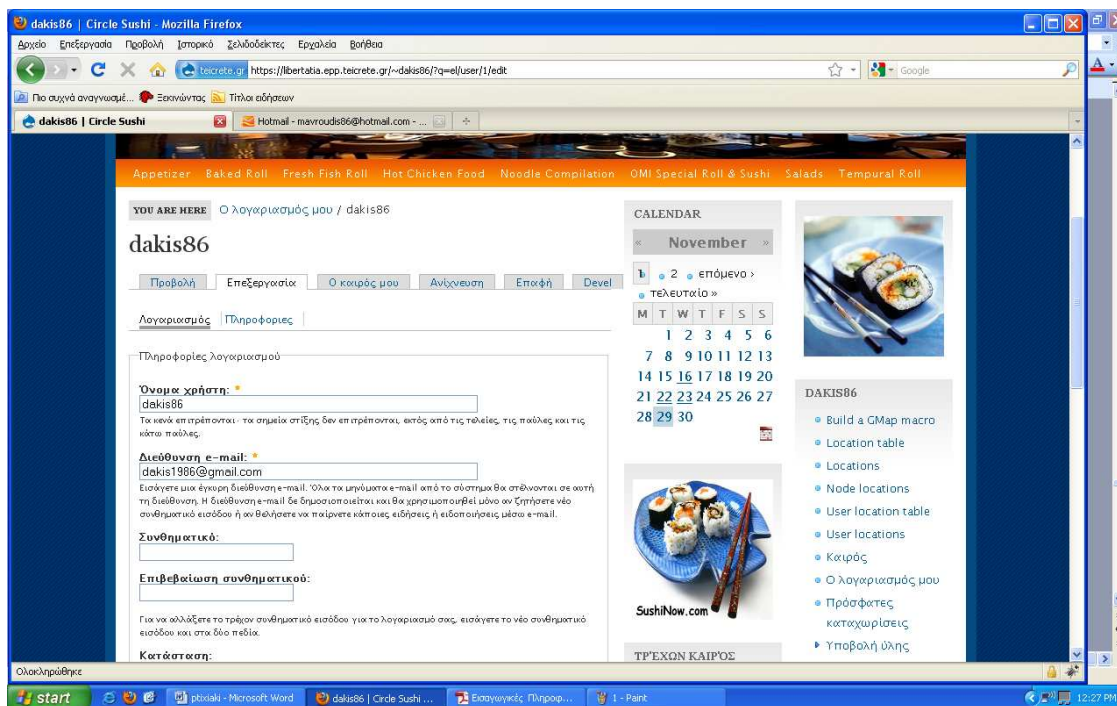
dakis86 | Circle Sushi - Mozilla Firefox

Αρχείο Επεξεργασία Προβολή Ιστορικό Σελιδοδείκτες Εργαλεία Βοήθεια

teicrete.gr https://libertatia.epp.teicrete.gr/~dakis86/?q=el/user/1/edit

Google

Πιο συχνά αναγνωσμέ... Ξεκινώντας Τίτλοι ειδήσεων

dakis86 | Circle Sushi

Hotmail - mavroudis86@hotmail.com - ...

Appetizer Baked Roll Fresh Fish Roll Hot Chicken Food Noodle Compilation OMI Special Roll & Sushi Salads Tempural Roll

YOU ARE HERE Ο λογαριασμός μου / dakis86

dakis86

Προβολή Επεξεργασία Ο καιρός μου Ανίχνευση Επαφή Devel

Λογαριασμός Πληροφορίες

Πληροφορίες λογαριασμού

Όνομα χρήστη: *

dakis86

Τα κενά επιτρέπονται· τα σημεία στίξης δεν επιτρέπονται, εκτός από τις τελείες, τις παύλες και τις κάτω παύλες.

Διεύθυνση e-mail: *

dakis1986@gmail.com

Εισάγετε μια έγκυρη διεύθυνση e-mail. Όλα τα μηνύματα e-mail από το σύστημα θα στέλνονται σε αυτή τη διεύθυνση. Η διεύθυνση e-mail δε δημοσιοποιείται και θα χρησιμοποιηθεί μόνο αν ζητήσετε νέο συνθηματικό εισόδου ή αν θελήσετε να παίρνετε κάποιες ειδήσεις ή ειδοποιήσεις μέσω e-mail.

Συνθηματικό:

Επιβεβαίωση συνθηματικού:

Για να αλλάξετε το τρέχον συνθηματικό εισόδου για το λογαριασμό σας, εισάγετε το νέο συνθηματικό εισόδου και στα δύο πεδία.

Κατάσταση:

CALENDAR

« November »

1 2 επόμενο › τελευταίο »

| M | T | W | T | F | S | S |
|---|---|---|---|---|---|---|
| | | 1 | 2 | 3 | 4 | 5 | 6 |
| 7 | 8 | 9 | 10 | 11 | 12 | 13 |
| 14 | 15 | 16 | 17 | 18 | 19 | 20 |
| 21 | 22 | 23 | 24 | 25 | 26 | 27 |
| 28 | 29 | 30 | | | | |

SushiNow.com

ΤΡΈΧΩΝ ΚΑΙΡΌΣ

DAKIS86

Build a GMap macro
Location table
Locations
Node locations
User location table
User locations
Καιρός
Ο λογαριασμός μου
Πρόσφατες καταχωρίσεις
Υποβολή ύλης

Ολοκληρώθηκε

start   ptixiaki - Microsoft Word   dakis86 | Circle Sushi ...   Εισαγωγικές Πληροφ...   1 - Paint   12:27 PM